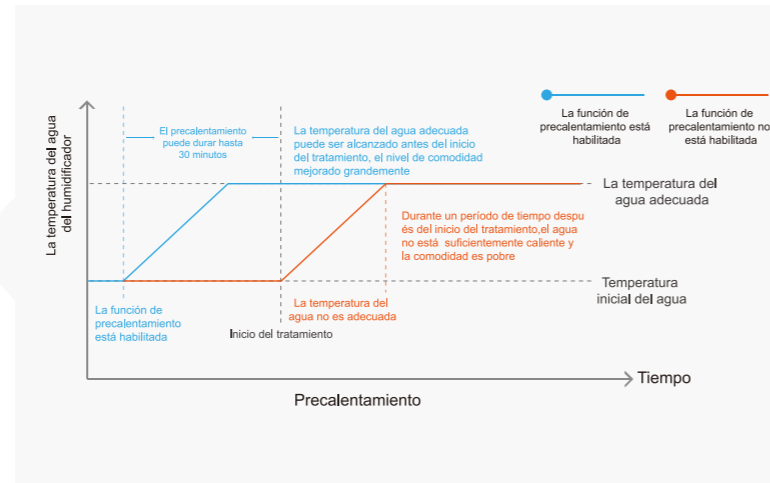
La función de precalentamiento está habilitada

La función de precalentamiento no está habilitada

La temperatura del agua del humidificador

El precalentamiento puede durar hasta 30 minutos

La temperatura del agua adecuada puede ser alcanzado antes del inicio del tratamiento, el nivel de comodidad mejorado grandemente

La temperatura del agua adecuada

Durante un período de tiempo después del inicio del tratamiento,el agua no está suficientemente caliente y la comodidad es pobre

Temperatura inicial del agua

La función de precalentamiento está habilitada

La temperatura del agua no es adecuada

Inicio del tratamiento

Tiempo

Precalentamiento